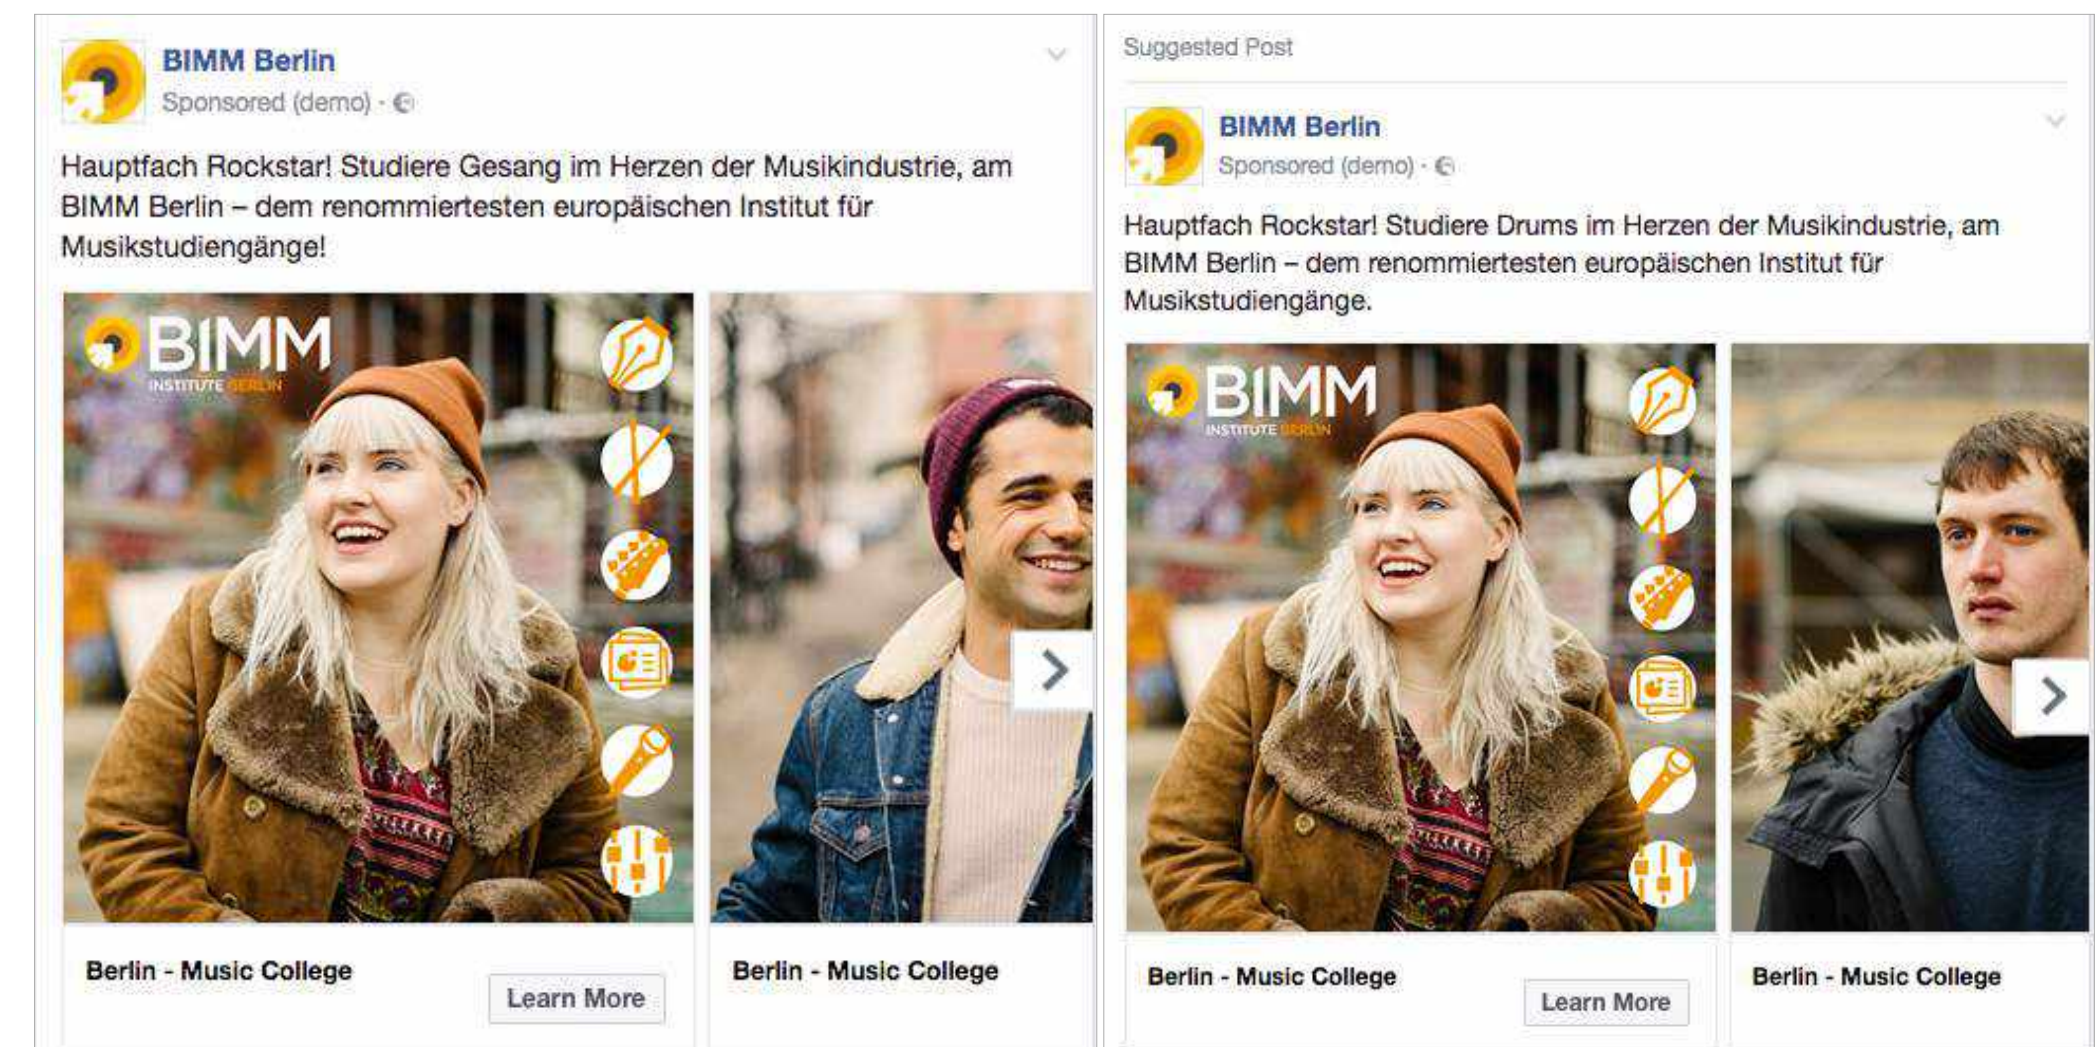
BIMM Berlin
Sponsored (demo) ·

Hauptfach Rockstar! Studiere Gesang im Herzen der Musikindustrie, am BIMM Berlin – dem renommiertesten europäischen Institut für Musikstudiengänge!

BIMM
INSTITUTE BERLIN

Berlin - Music College
Learn More

Berlin - Music College

Suggested Post

BIMM Berlin
Sponsored (demo) ·

Hauptfach Rockstar! Studiere Drums im Herzen der Musikindustrie, am BIMM Berlin – dem renommiertesten europäischen Institut für Musikstudiengänge.

BIMM
INSTITUTE BERLIN

Berlin - Music College
Learn More

Berlin - Music College